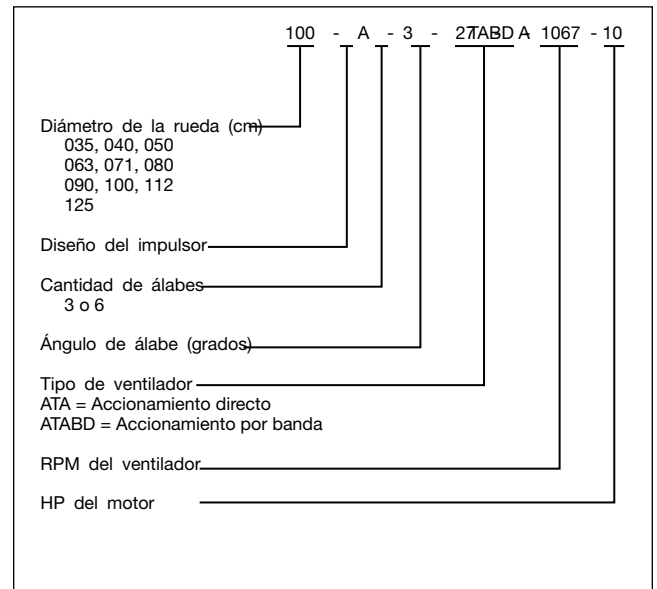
100 - A - 3 - 27ATABD A 1067 - 10

Diámetro de la rueda (cm)
035, 040, 050
063, 071, 080
090, 100, 112
125

Diseño del impulsor

Cantidad de álabes
3 o 6

Ángulo de álabe (grados)

Tipo de ventilador
ATA = Accionamiento directo
ATABD = Accionamiento por banda

RPM del ventilador

HP del motor